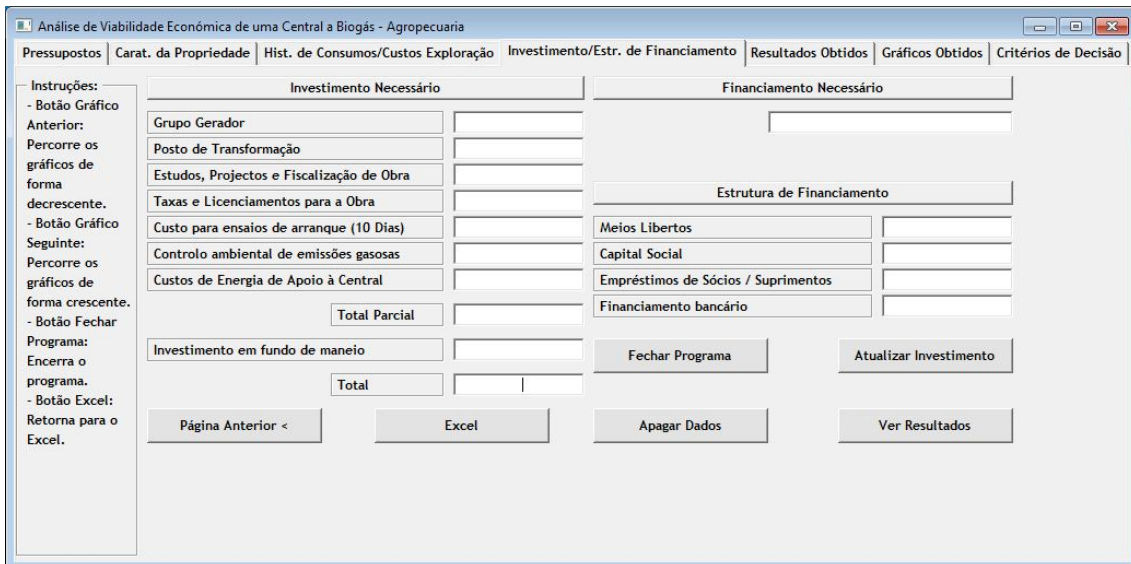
Análise de Viabilidade Económica de uma Central a Biogás - Agropecuaria

Pressupostos | Carat. da Propriedade | Hist. de Consumos/Custos Exploração | Investimento/Estr. de Financiamento | Resultados Obtidos | Gráficos Obtidos | Critérios de Decisão

Instruções:
- Botão Gráfico Anterior: Percorre os gráficos de forma decrescente.
- Botão Gráfico Seguinte: Percorre os gráficos de forma crescente.
- Botão Fechar Programa: Encerra o programa.
- Botão Excel: Retorna para o Excel.

Investimento Necessário

Grupo Gerador
Posto de Transformação
Estudos, Projectos e Fiscalização de Obra
Taxas e Licenciamentos para a Obra
Custo para ensaios de arranque (10 Dias)
Controlo ambiental de emissões gasosas
Custos de Energia de Apoio à Central
Total Parcial
Investimento em fundo de maneio
Total

Financiamento Necessário

Estrutura de Financiamento

Meios Libertos
Capital Social
Empréstimos de Sócios / Suprimentos
Financiamento bancário

Fechar Programa
Atualizar Investimento

Página Anterior <
Excel
Apagar Dados
Ver Resultados